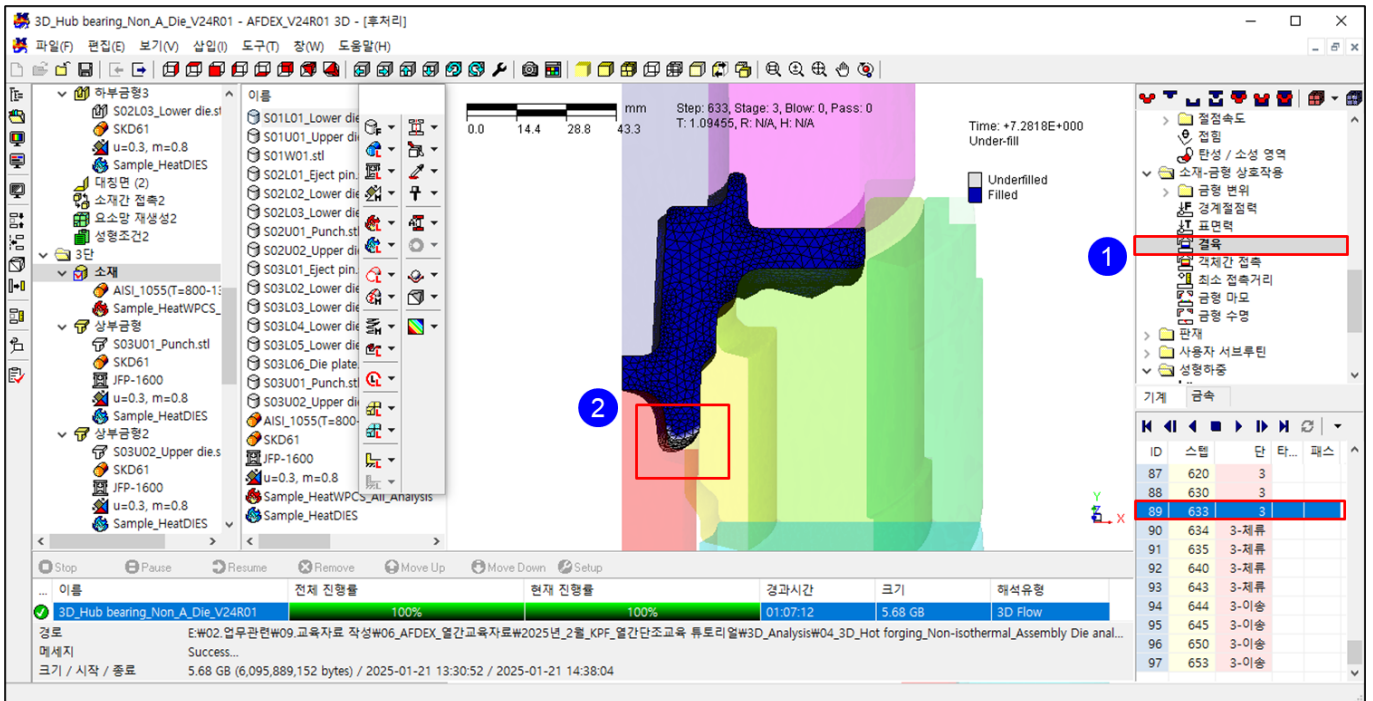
3D_Hub bearing_Non_A_Die_V24R01 - AFDEX_V24R01 3D - [후처리]

파일(F) 편집(E) 보기(V) 삽입(I) 도구(T) 창(W) 도움말(H)

하부금형3
S02L03_Lower die.st
SKD61
u=0.3, m=0.8
Sample_HeatDIES
대칭면 (2)
소재간 접촉2
요소망 재생성2
성형조건2
3단
소재
AISI_1055(T=800-1
Sample_HeatWPCS_
상부금형
S03U01_Punch.stl
SKD61
JFP-1600
u=0.3, m=0.8
Sample_HeatDIES
상부금형2
S03U02_Upper die.s
SKD61
JFP-1600
u=0.3, m=0.8
Sample_HeatDIES

이름
S01L01_Lower die
S01U01_Upper die
S01W01.stl
S02L01_Eject pin.
S02L02_Lower die
S02L03_Lower die
S02U01_Punch.stl
S02U02_Upper die
S03L01_Eject pin.
S03L02_Lower die
S03L03_Lower die
S03L04_Lower die
S03L05_Lower die
S03L06_Die plate.
S03U01_Punch.stl
S03U02_Upper die
AISI_1055(T=800-
SKD61
JFP-1600
u=0.3, m=0.8
Sample_HeatWPCS_All_Analysis
Sample_HeatDIES

mm
0.0 14.4 28.8 43.3
Step: 633, Stage: 3, Blow: 0, Pass: 0
T: 1.09455, R: N/A, H: N/A
Time: +7.2818E+000
Under-fill
Underfilled
Filled

2

절점속도
접힘
탄성 / 소성 영역
소재-금형 상호작용
금형 변위
경계절점력
표면력
결육
객체간 접촉
최소 접촉거리
금형 마모
금형 수명
판재
사용자 서브루틴
성형하중

1

기계 금속

| ID | 스텝 | 단 | 타... | 패스 |
|---|---|---|---|---|
| 87 | 620 | 3 | | |
| 88 | 630 | 3 | | |
| 89 | 633 | 3 | | |
| 90 | 634 | 3-제류 | | |
| 91 | 635 | 3-제류 | | |
| 92 | 640 | 3-제류 | | |
| 93 | 643 | 3-제류 | | |
| 94 | 644 | 3-이송 | | |
| 95 | 645 | 3-이송 | | |
| 96 | 650 | 3-이송 | | |
| 97 | 653 | 3-이송 | | |

Stop Pause Resume Remove Move Up Move Down Setup

| ... | 이름 | 전체 진행률 | 현재 진행률 | 경과시간 | 크기 | 해석유형 |
|---|---|---|---|---|---|---|
| | 3D_Hub bearing_Non_A_Die_V24R01 | 100% | 100% | 01:07:12 | 5.68 GB | 3D Flow |

경로 E:₩02.업무관련₩09.교육자료 작성₩06_AFDEX_열간교육자료₩2025년_2월_KPF_열간단조교육 튜토리얼₩3D_Analysis₩04_3D_Hot forging_Non-isothermal_Assembly Die anal...
메세지 Success...
크기 / 시작 / 종료 5.68 GB (6,095,889,152 bytes) / 2025-01-21 13:30:52 / 2025-01-21 14:38:04